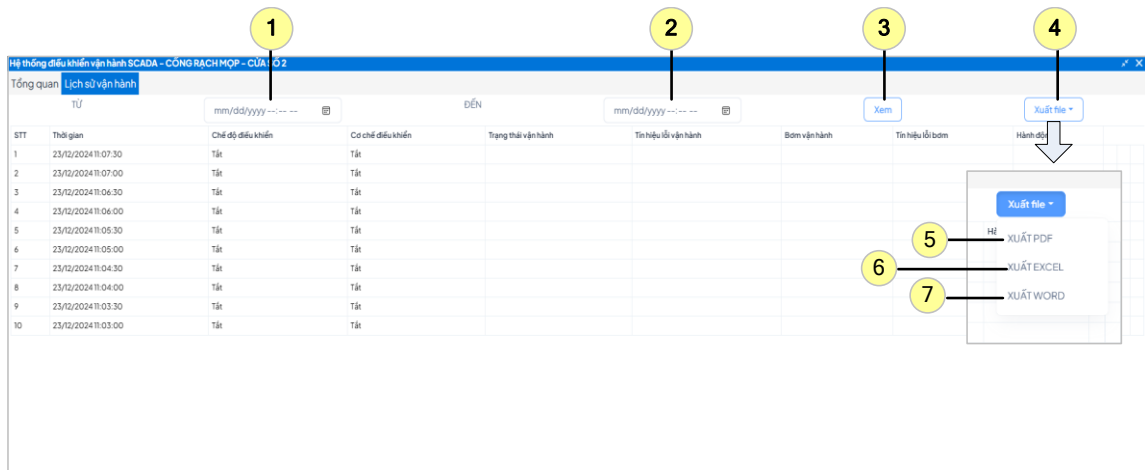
1

2

3

4

Hệ thống điều khiển vận hành SCADA - CỐNG RẠCH MỌP - CỬA SỐ 2

Tổng quan Lịch sử vận hành

TỪ mm/dd/yyyy --:-- --

ĐẾN mm/dd/yyyy --:-- --

Xem

Xuất file

| STT | Thời gian | Chế độ điều khiển | Cơ chế điều khiển | Trạng thái vận hành | Tín hiệu lỗi vận hành | Bơm vận hành | Tín hiệu lỗi bơm | Hành độ |
|---|---|---|---|---|---|---|---|---|
| 1 | 23/12/2024 11:07:30 | Tắt | Tắt | | | | | |
| 2 | 23/12/2024 11:07:00 | Tắt | Tắt | | | | | |
| 3 | 23/12/2024 11:06:30 | Tắt | Tắt | | | | | |
| 4 | 23/12/2024 11:06:00 | Tắt | Tắt | | | | | |
| 5 | 23/12/2024 11:05:30 | Tắt | Tắt | | | | | |
| 6 | 23/12/2024 11:05:00 | Tắt | Tắt | | | | | |
| 7 | 23/12/2024 11:04:30 | Tắt | Tắt | | | | | |
| 8 | 23/12/2024 11:04:00 | Tắt | Tắt | | | | | |
| 9 | 23/12/2024 11:03:30 | Tắt | Tắt | | | | | |
| 10 | 23/12/2024 11:03:00 | Tắt | Tắt | | | | | |

Xuất file

Hà

5 XUẤT PDF

6 XUẤT EXCEL

7 XUẤT WORD